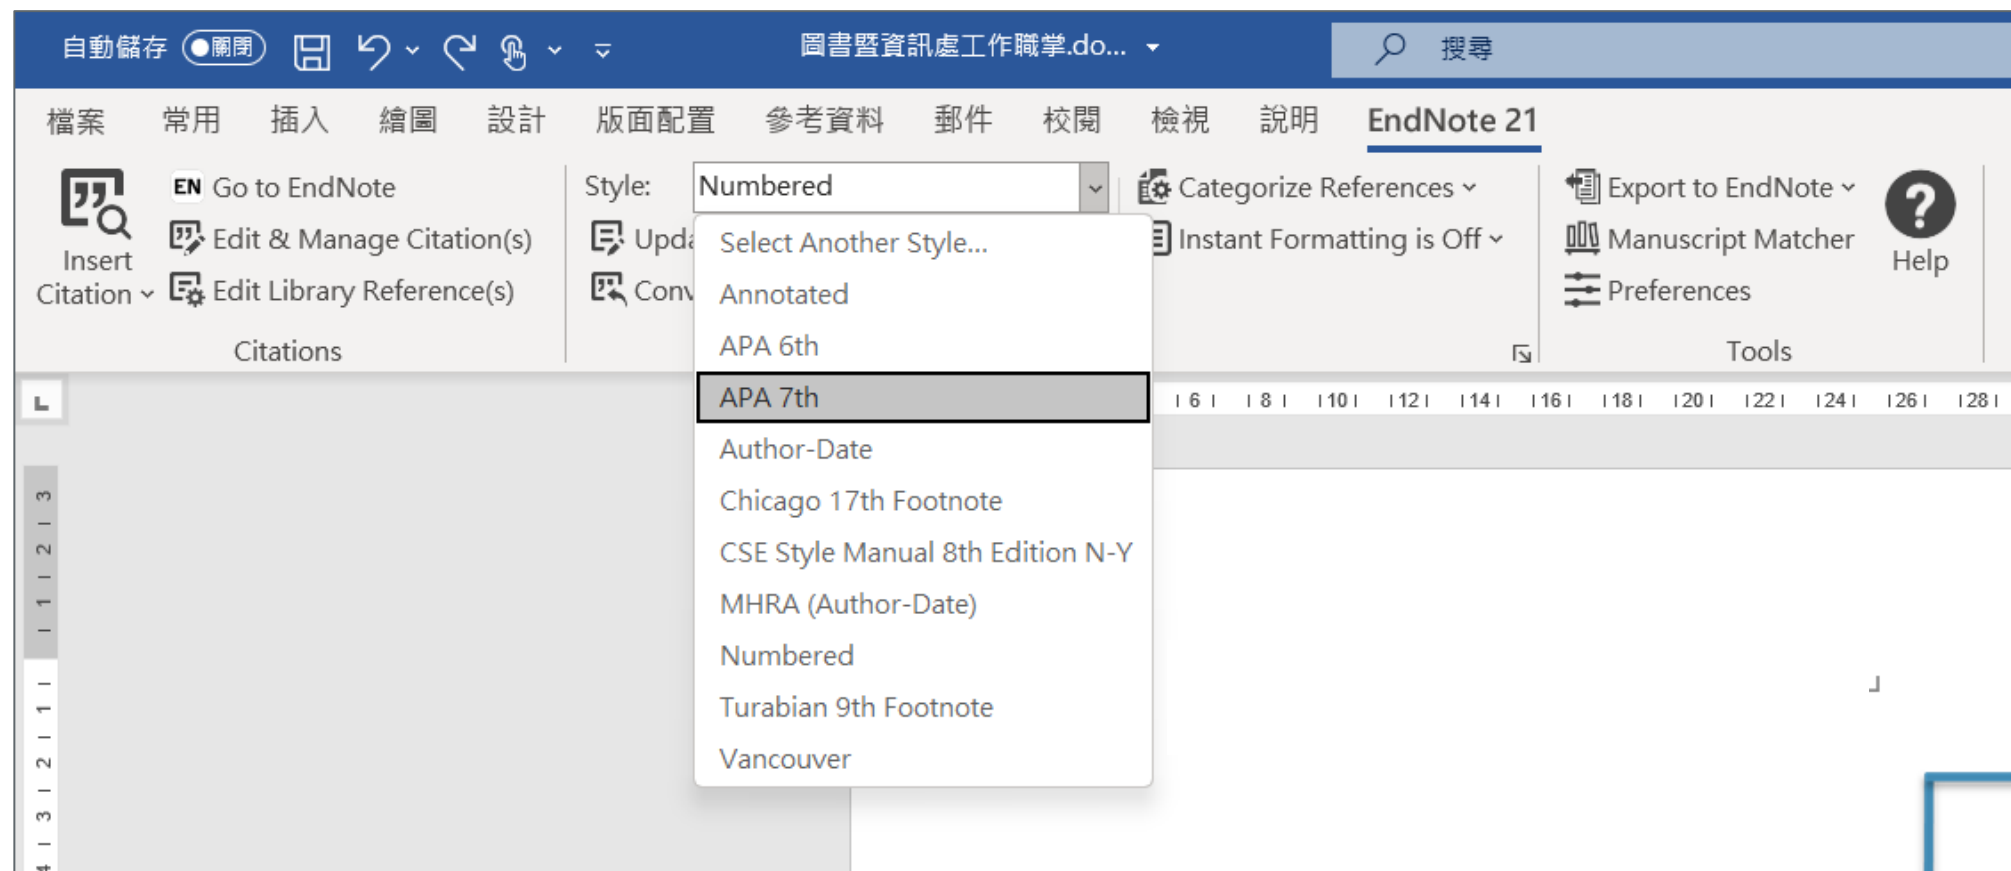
自動儲存 關閉 圖書暨資訊處工作職掌.do... 搜尋

檔案 常用 插入 繪圖 設計 版面配置 參考資料 郵件 校閱 檢視 說明 EndNote 21

Insert Citation
EN Go to EndNote
Edit & Manage Citation(s)
Edit Library Reference(s)
Citations

Style: Numbered
Upd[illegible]
Conv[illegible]

Select Another Style...
Annotated
APA 6th
APA 7th
Author-Date
Chicago 17th Footnote
CSE Style Manual 8th Edition N-Y
MHRA (Author-Date)
Numbered
Turabian 9th Footnote
Vancouver

Categorize References
Instant Formatting is Off

Export to EndNote
Manuscript Matcher
Preferences
Tools
Help

6 8 10 12 14 16 18 20 22 24 26 28
3 2 1 1 2 3